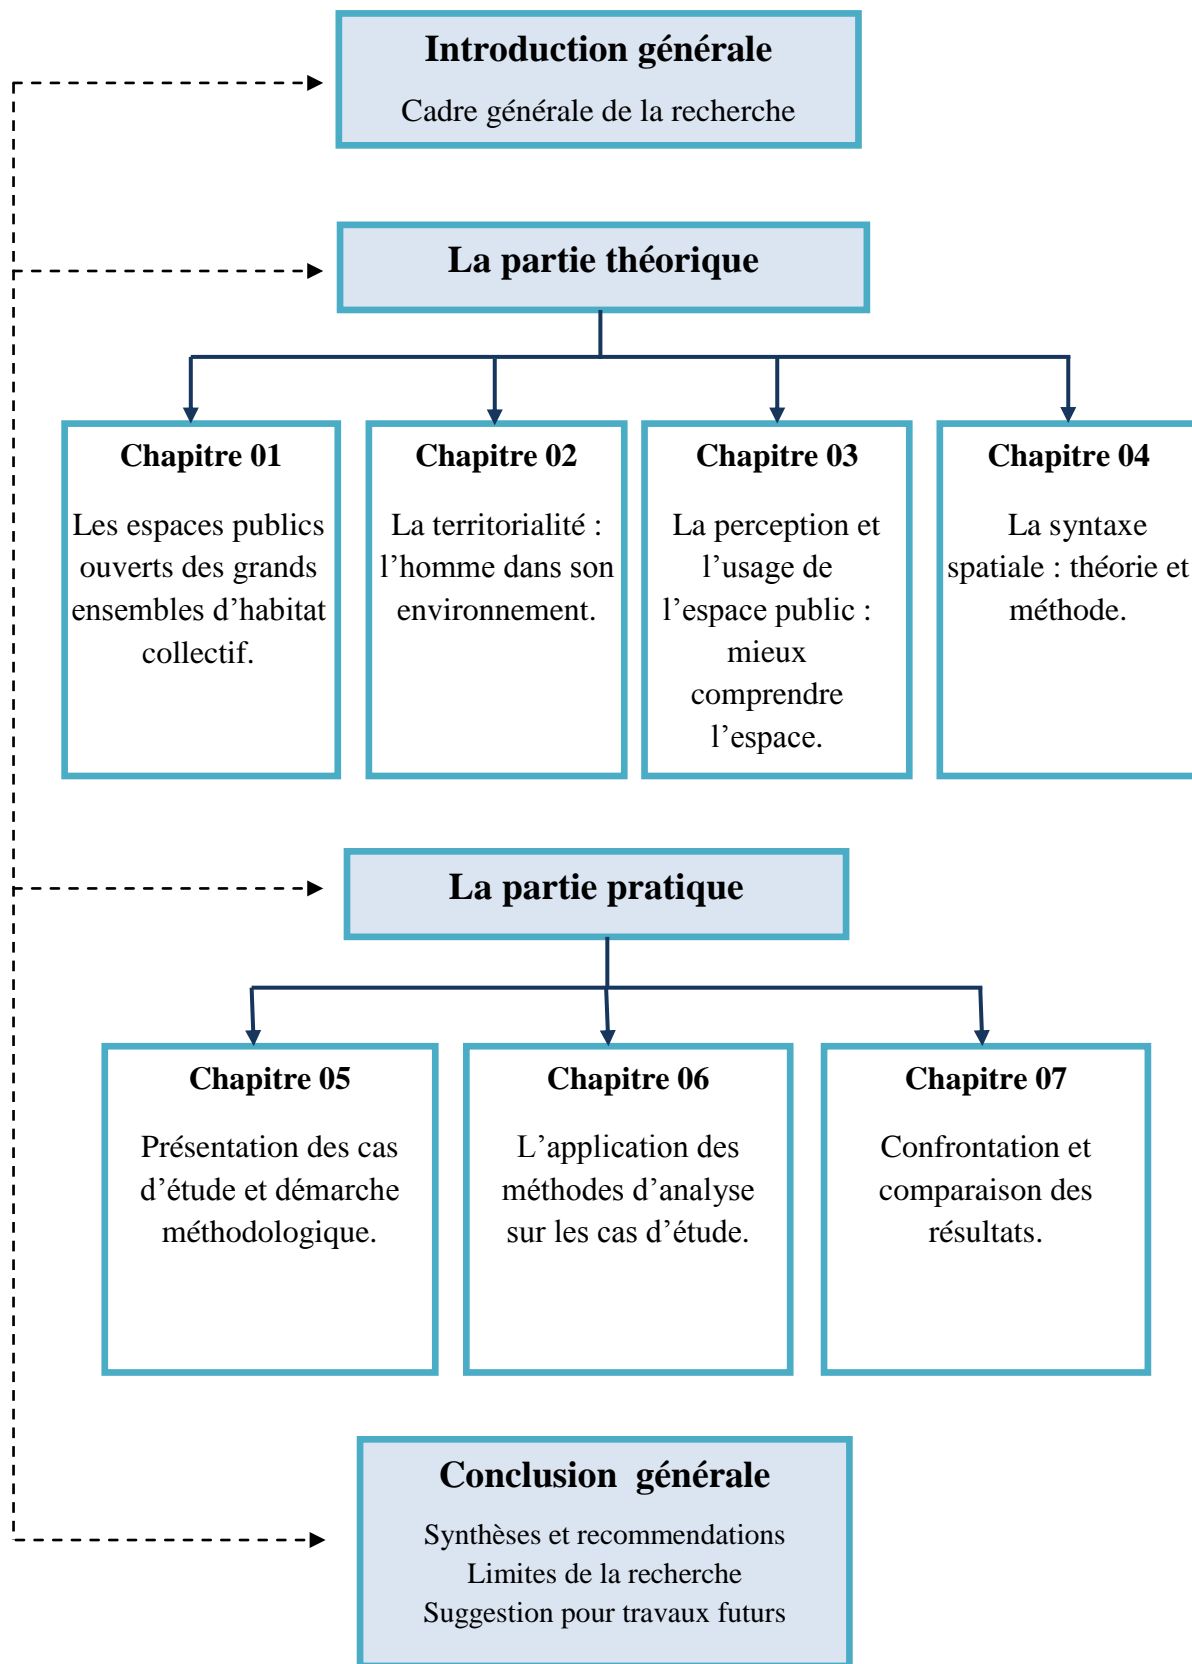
Introduction générale

Cadre générale de la recherche

La partie théorique

Chapitre 01

Les espaces publics ouverts des grands ensembles d'habitat collectif.

Chapitre 02

La territorialité : l'homme dans son environnement.

Chapitre 03

La perception et l'usage de l'espace public : mieux comprendre l'espace.

Chapitre 04

La syntaxe spatiale : théorie et méthode.

La partie pratique

Chapitre 05

Présentation des cas d'étude et démarche méthodologique.

Chapitre 06

L'application des méthodes d'analyse sur les cas d'étude.

Chapitre 07

Confrontation et comparaison des résultats.

Conclusion générale

Synthèses et recommendations
Limites de la recherche
Suggestion pour travaux futurs